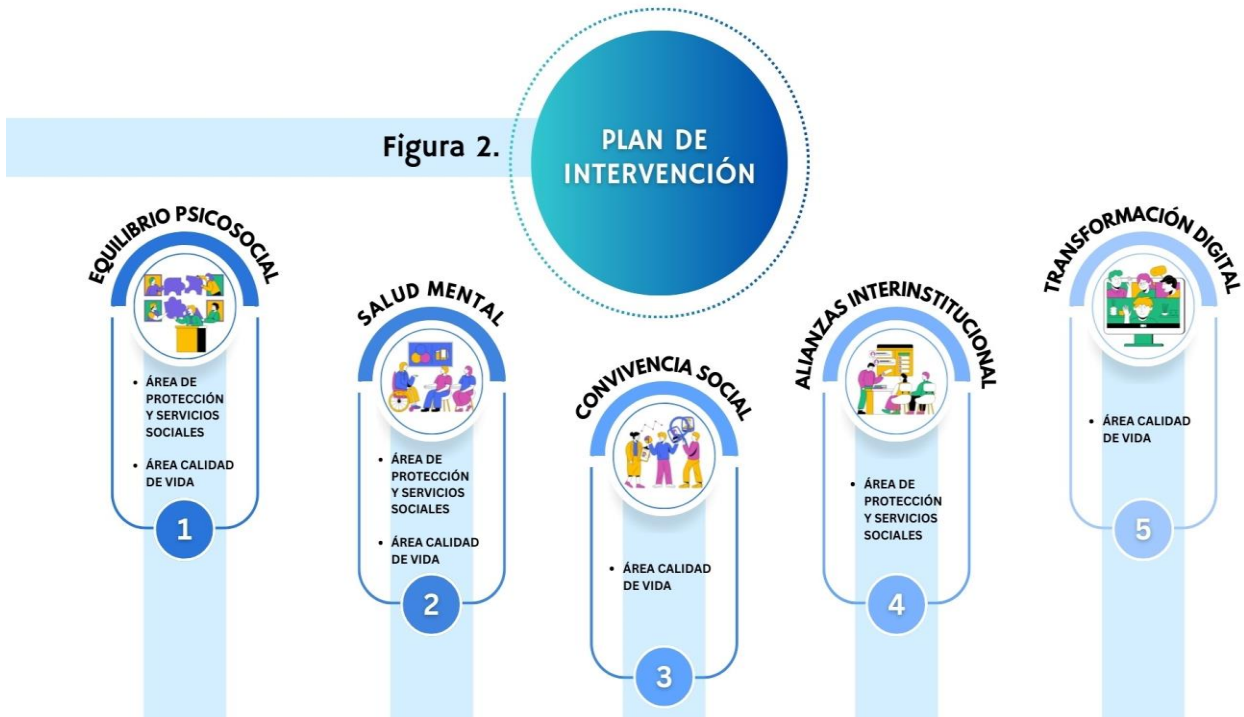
Figura 2.

PLAN DE INTERVENCIÓN

EQUILIBRIO PSICOSOCIAL

- ÁREA DE PROTECCIÓN Y SERVICIOS SOCIALES
- ÁREA CALIDAD DE VIDA

1

SALUD MENTAL

- ÁREA DE PROTECCIÓN Y SERVICIOS SOCIALES
- ÁREA CALIDAD DE VIDA

2

CONVIVENCIA SOCIAL

- ÁREA CALIDAD DE VIDA

3

ALIANZAS INTERINSTITUCIONAL

- ÁREA DE PROTECCIÓN Y SERVICIOS SOCIALES

4

TRANSFORMACIÓN DIGITAL

- ÁREA CALIDAD DE VIDA

5